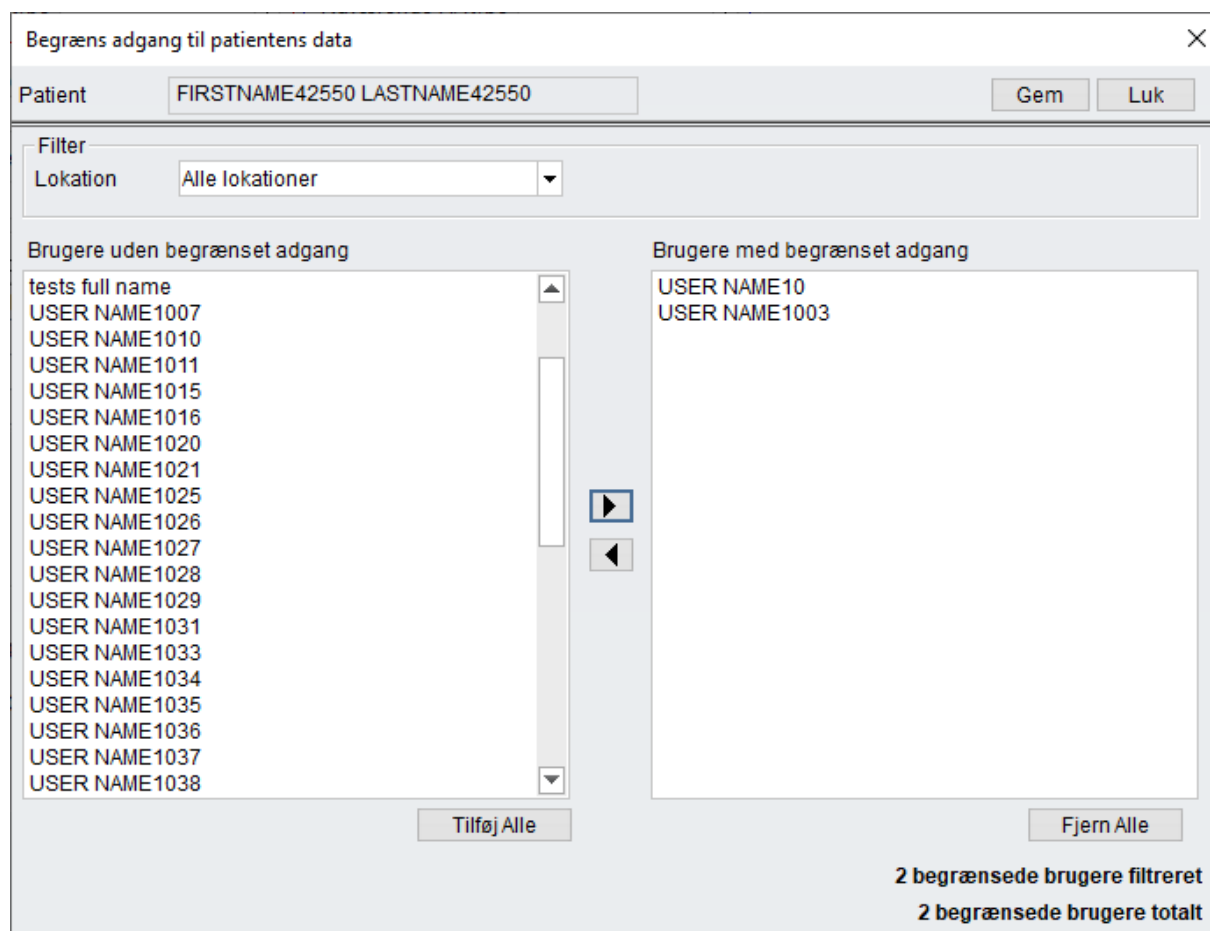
Begræns adgang til patientens data

Patient FIRSTNAME42550 LASTNAME42550

Gem Luk

Filter
Lokation Alle lokationer

Brugere uden begrænset adgang
tests full name
USER NAME1007
USER NAME1010
USER NAME1011
USER NAME1015
USER NAME1016
USER NAME1020
USER NAME1021
USER NAME1025
USER NAME1026
USER NAME1027
USER NAME1028
USER NAME1029
USER NAME1031
USER NAME1033
USER NAME1034
USER NAME1035
USER NAME1036
USER NAME1037
USER NAME1038

Tilføj Alle

Brugere med begrænset adgang
USER NAME10
USER NAME1003

Fjern Alle

2 begrænsede brugere filtreret
2 begrænsede brugere totalt